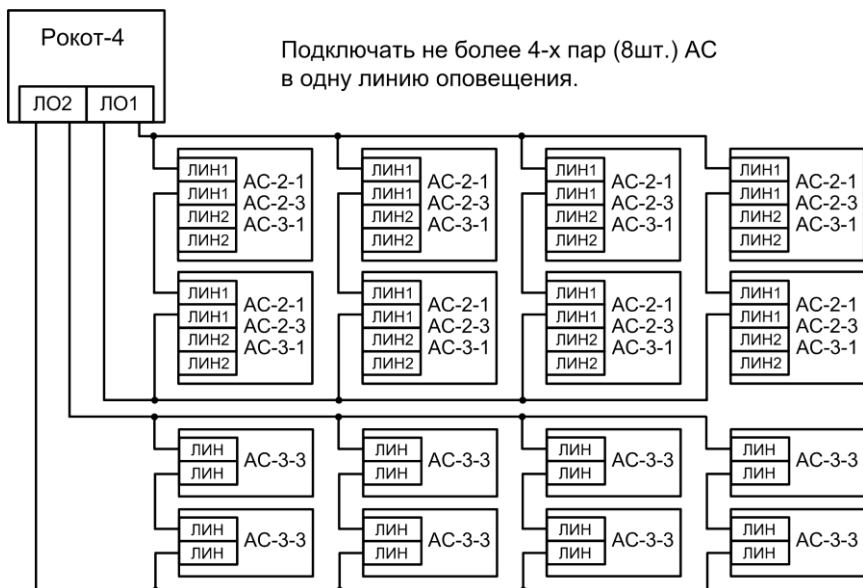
Рокот-4

ЛО2 ЛО1

Подключать не более 4-х пар (8шт.) АС в одну линию оповещения.

ЛИН1
ЛИН1
ЛИН2
ЛИН2
АС-2-1
АС-2-3
АС-3-1

ЛИН1
ЛИН1
ЛИН2
ЛИН2
АС-2-1
АС-2-3
АС-3-1

ЛИН1
ЛИН1
ЛИН2
ЛИН2
АС-2-1
АС-2-3
АС-3-1

ЛИН1
ЛИН1
ЛИН2
ЛИН2
АС-2-1
АС-2-3
АС-3-1

ЛИН1
ЛИН1
ЛИН2
ЛИН2
АС-2-1
АС-2-3
АС-3-1

ЛИН1
ЛИН1
ЛИН2
ЛИН2
АС-2-1
АС-2-3
АС-3-1

ЛИН1
ЛИН1
ЛИН2
ЛИН2
АС-2-1
АС-2-3
АС-3-1

ЛИН1
ЛИН1
ЛИН2
ЛИН2
АС-2-1
АС-2-3
АС-3-1

ЛИН
ЛИН
АС-3-3

ЛИН
ЛИН
АС-3-3

ЛИН
ЛИН
АС-3-3

ЛИН
ЛИН
АС-3-3

ЛИН
ЛИН
АС-3-3

ЛИН
ЛИН
АС-3-3

ЛИН
ЛИН
АС-3-3

ЛИН
ЛИН
АС-3-3